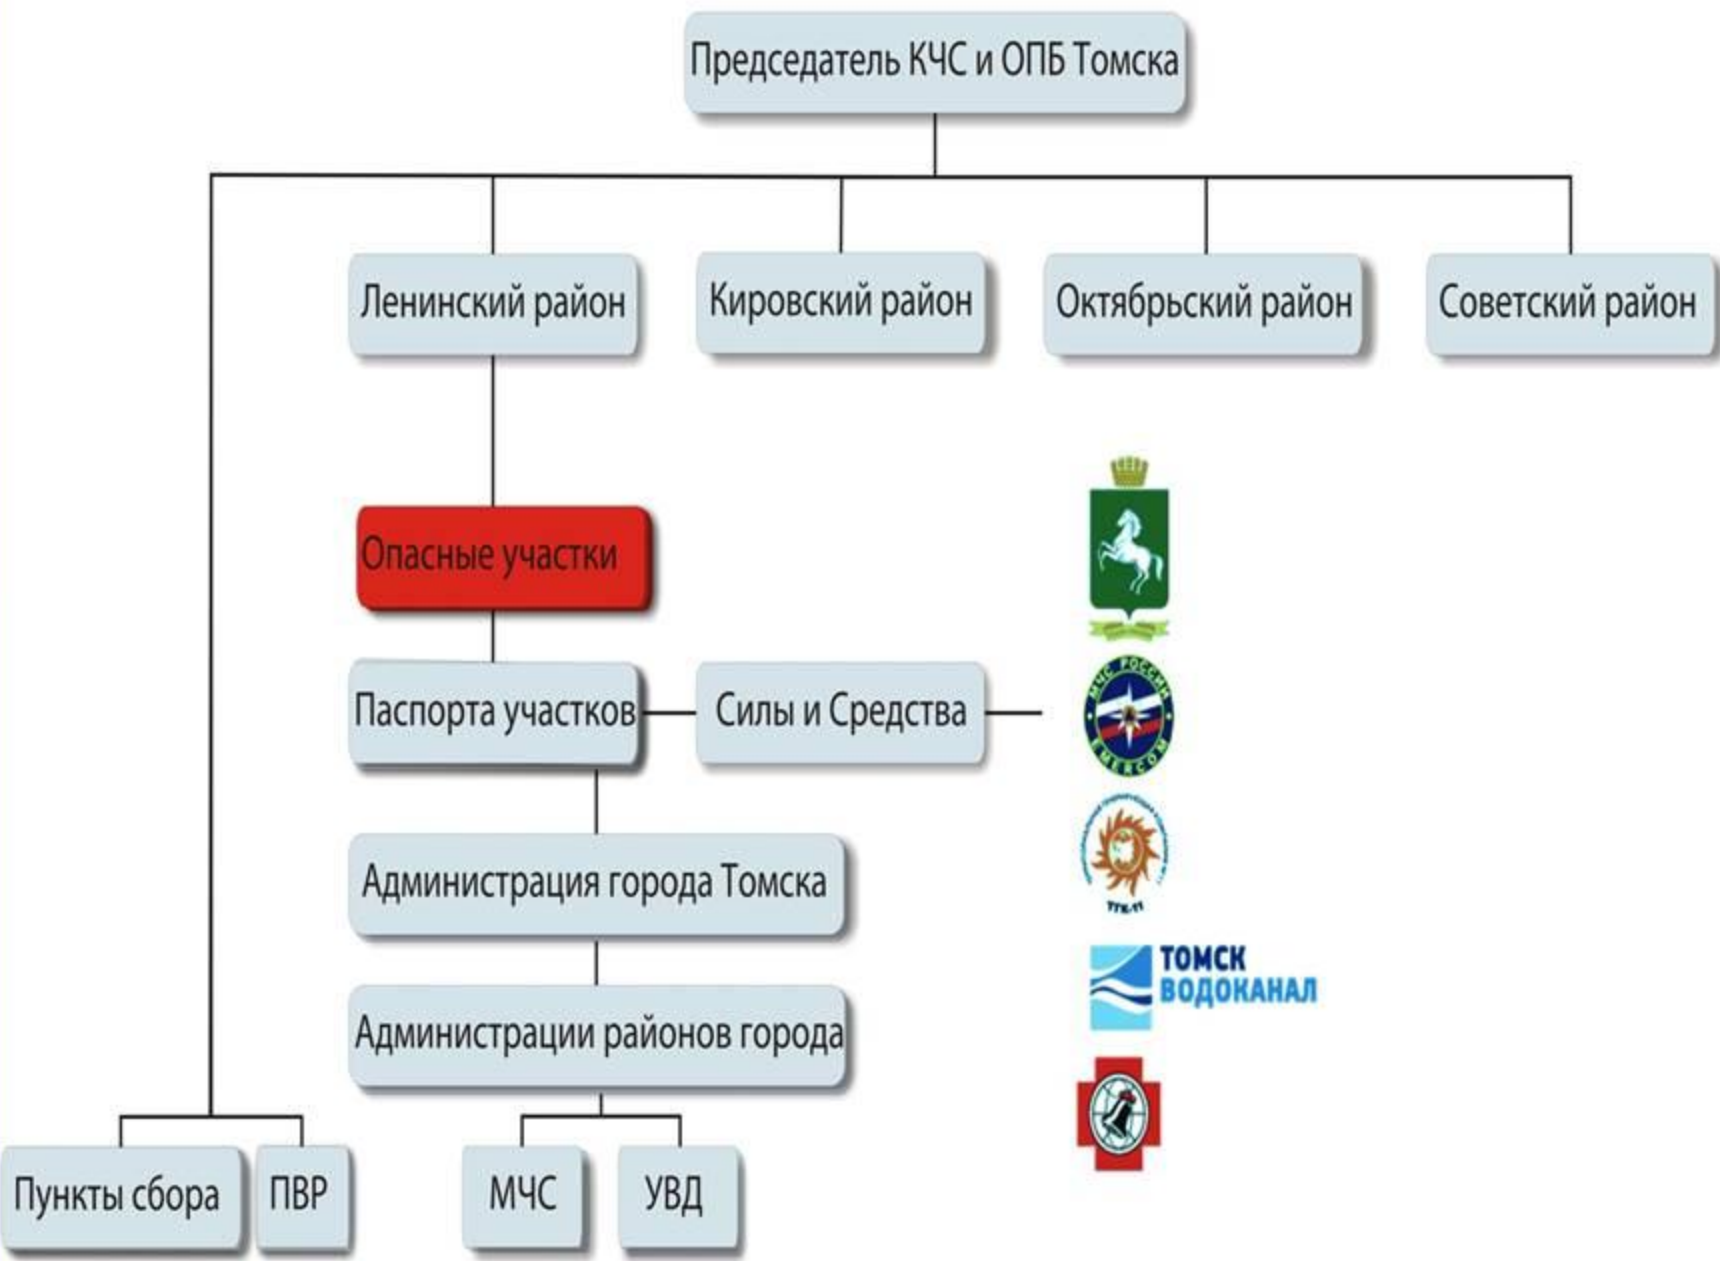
Председатель КЧС и ОПБ Томска

Ленинский район

Кировский район

Октябрьский район

Советский район

Опасные участки

Паспорта участков

Силы и Средства

Администрация города Томска

Администрации районов города

Пункты сбора

ПВР

МЧС

УВД

МЧС РОССИИ
EMERCOM

ТГК-11

ТОМСК ВОДОКАНАЛ